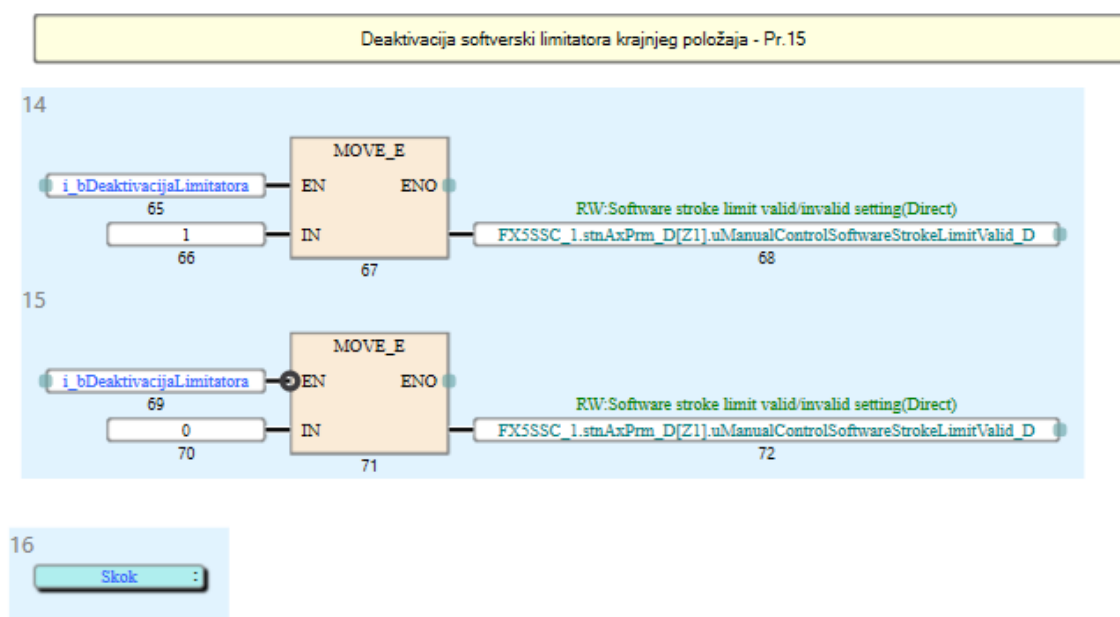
Deaktivacija softverski limitatora krajnjeg položaja - Pr.15

14

MOVE_E

i_bDeaktivacijaLimitatora
65
EN
ENO

1
66
IN
67

RW:Software stroke limit valid/invalid setting(Direct)
FX5SSC_1.stnAxPrm_D[Z1].uManualControlSoftwareStrokeLimitValid_D
68

15

MOVE_E

i_bDeaktivacijaLimitatora
69
EN
ENO

0
70
IN
71

RW:Software stroke limit valid/invalid setting(Direct)
FX5SSC_1.stnAxPrm_D[Z1].uManualControlSoftwareStrokeLimitValid_D
72

16

Skok :